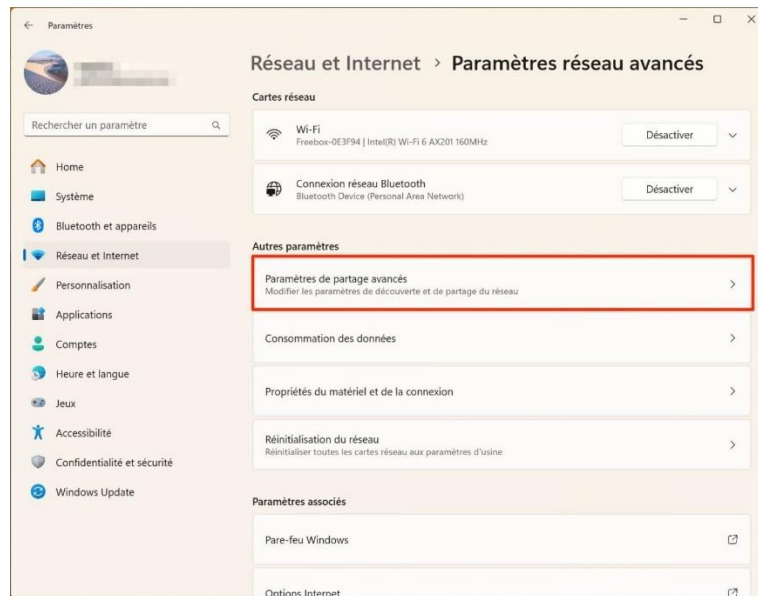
Paramètres

Rechercher un paramètre

Home
Système
Bluetooth et appareils
Réseau et Internet
Personnalisation
Applications
Comptes
Heure et langue
Jeux
Accessibilité
Confidentialité et sécurité
Windows Update

Réseau et Internet > Paramètres réseau avancés

Cartes réseau

Wi-Fi
Freebox-0E3F94 | Intel(R) Wi-Fi 6 AX201 160MHz
Désactiver

Connexion réseau Bluetooth
Bluetooth Device (Personal Area Network)
Désactiver

Autres paramètres

Paramètres de partage avancés
Modifier les paramètres de découverte et de partage du réseau

Consommation des données

Propriétés du matériel et de la connexion

Réinitialisation du réseau
Réinitialiser toutes les cartes réseau aux paramètres d'usine

Paramètres associés

Pare-feu Windows

Options Internet